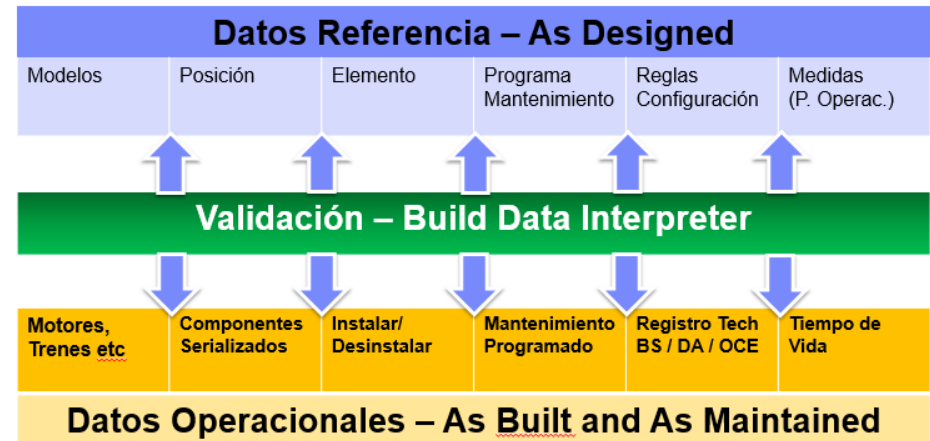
Datos Referencia – As Designed

| Modelos | Posición | Elemento | Programa Mantenimiento | Reglas Configuración | Medidas (P. Operac.) |
|---|---|---|---|---|---|

Validación – Build Data Interpreter

| Motores, Trenes etc | Componentes Serializados | Instalar/ Desinstalar | Mantenimiento Programado | Registro Tech BS / DA / OCE | Tiempo de Vida |
|---|---|---|---|---|---|

Datos Operacionales – As Built and As Maintained